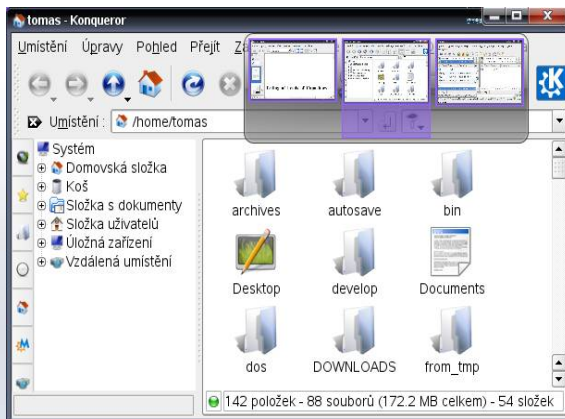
tomas - Konqueror

Umístění Úpravy Pohled Přejít Z

Umístění: /home/tomas

Systém
Domovská složka
Koš
Složka s dokumenty
Složka uživatelů
Úložná zařízení
Vzdálená umístění

archives
autosave
bin
Desktop
develop
Documents
dos
DOWNLOADS
from_tmp

142 položek - 88 souborů (172.2 MB celkem) - 54 složek